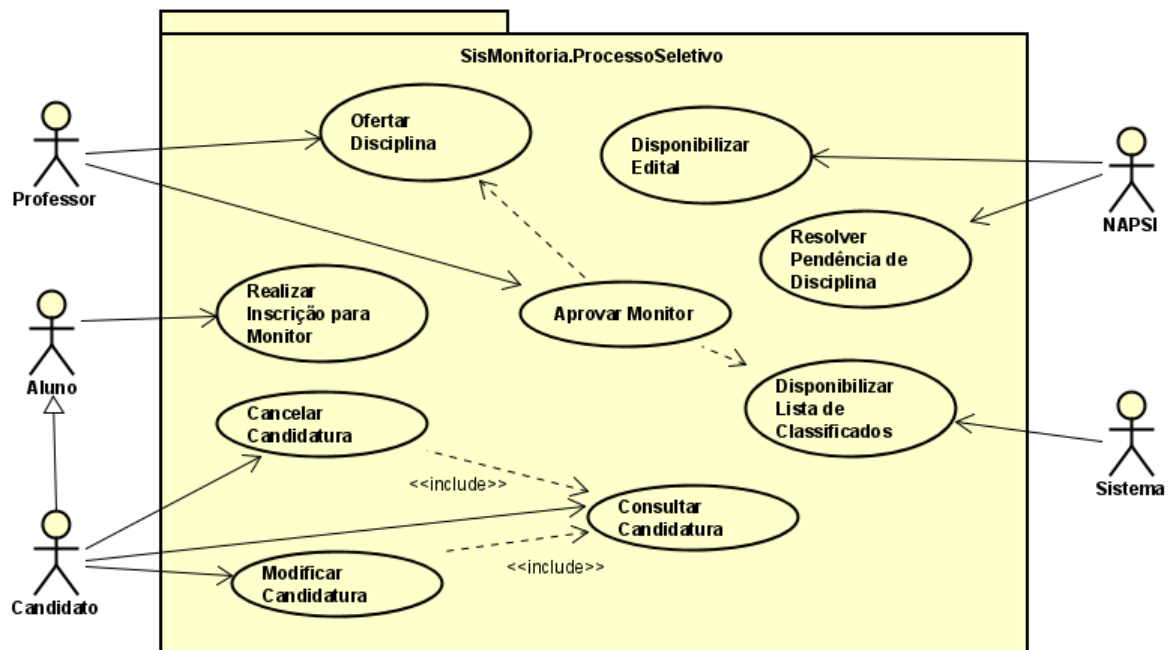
SisMonitoria.ProcessoSeletivo

Professor

Ofertar Disciplina

Disponibilizar Edital

NAPSI

Resolver Pendência de Disciplina

Aluno

Realizar Inscrição para Monitor

Aprovar Monitor

Disponibilizar Lista de Classificados

Sistema

Cancelar Candidatura

<<include>>

Consultar Candidatura

Candidato

Modificar Candidatura

<<include>>